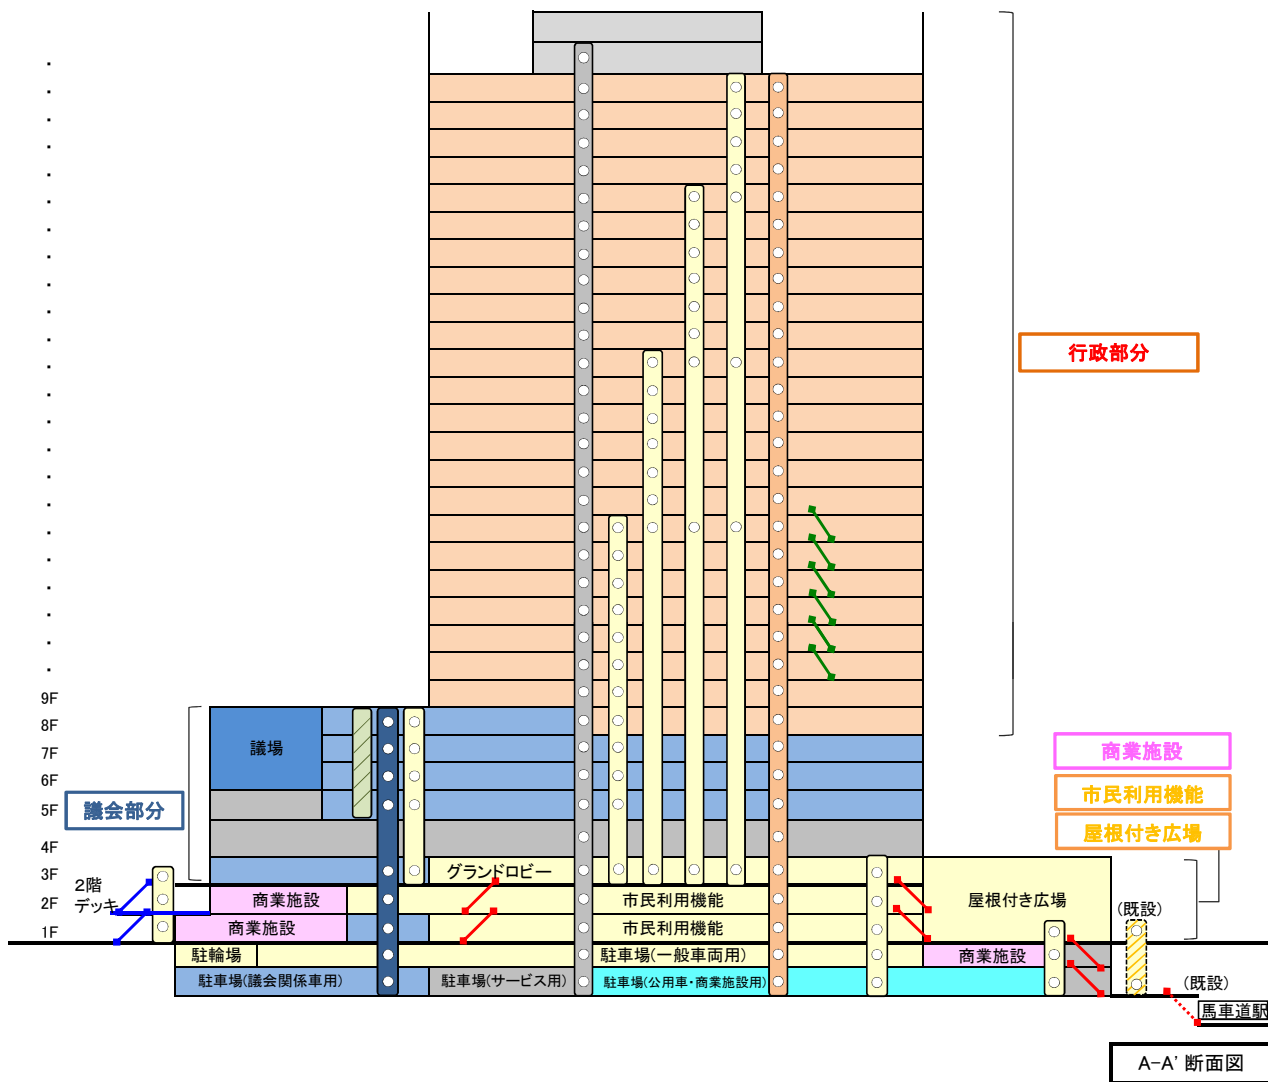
9F
8F
7F
6F
5F
4F
3F
2F
1F

行政部分

議場

議会部分

2階
デッキ

グランドロビー
商業施設
商業施設
市民利用機能
市民利用機能
屋根付き広場
駐輪場
駐車場(一般車両用)
商業施設
駐車場(議会関係車用)
駐車場(サービス用)
駐車場(公用車・商業施設用)

商業施設
市民利用機能
屋根付き広場

(既設)
(既設)
馬車道駅

A−A' 断面図